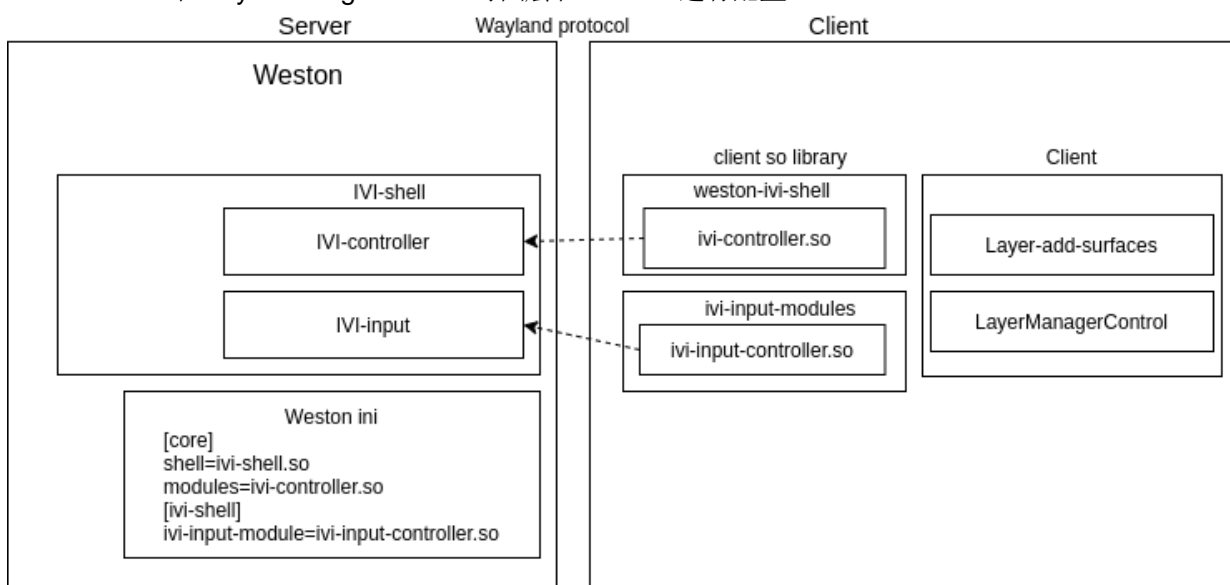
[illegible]

Server

Wayland protocol

Client

Weston

IVI-shell

IVI-controller

IVI-input

Weston ini
[core]
shell=ivi-shell.so
modules=ivi-controller.so
[ivi-shell]
ivi-input-module=ivi-input-controller.so

client so library

weston-ivi-shell

ivi-controller.so

ivi-input-modules

ivi-input-controller.so

Client

Layer-add-surfaces

LayerManagerControl